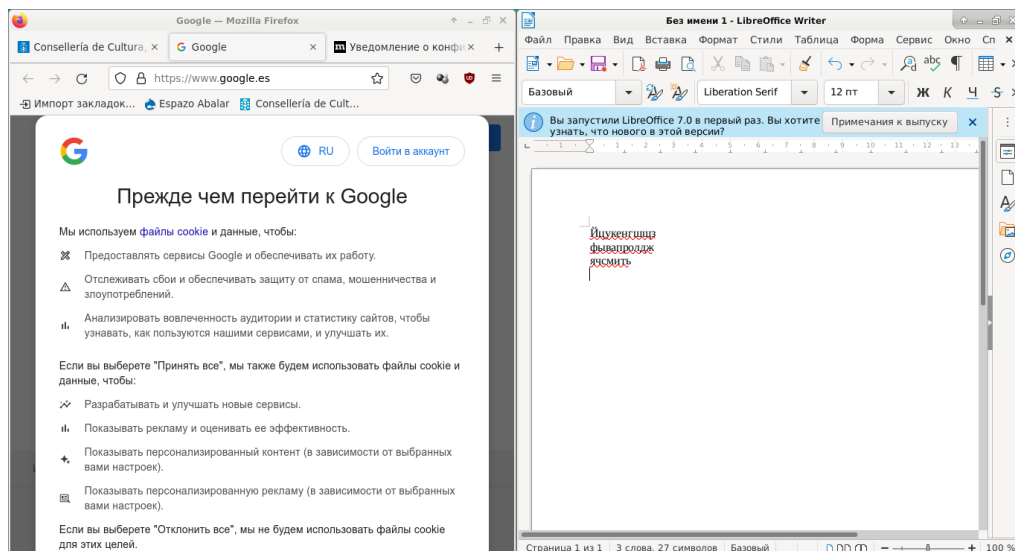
Google — Mozilla Firefox

Consellería de Cultura, ×
Google ×
Уведомление о конфи ×
+

https://www.google.es

Импорт закладок...
Espazo Abalar
Consellería de Cult...

RU
Войти в аккаунт

Прежде чем перейти к Google

Мы используем файлы cookie и данные, чтобы:

Предоставлять сервисы Google и обеспечивать их работу.

Отслеживать сбои и обеспечивать защиту от спама, мошенничества и злоупотреблений.

Анализировать вовлеченность аудитории и статистику сайтов, чтобы узнавать, как пользуются нашими сервисами, и улучшать их.

Если вы выберете "Принять все", мы также будем использовать файлы cookie и данные, чтобы:

Разрабатывать и улучшать новые сервисы.

Показывать рекламу и оценивать ее эффективность.

Показывать персонализированный контент (в зависимости от выбранных вами настроек).

Показывать персонализированную рекламу (в зависимости от выбранных вами настроек).

Если вы выберете "Отклонить все", мы не будем использовать файлы cookie для этих целей.

Без имени 1 - LibreOffice Writer

Файл Правка Вид Вставка Формат Стили Таблица Форма Сервис Окно Сп

Базовый
Liberation Serif
12 пт
Ж К Ч S

Вы запустили LibreOffice 7.0 в первый раз. Вы хотите узнать, что нового в этой версии?
Примечания к выпуску

Йцукенгшщз
фывапролдж
ячсмить

Страница 1 из 1 | 3 слова, 27 символов | Базовый | 100 %